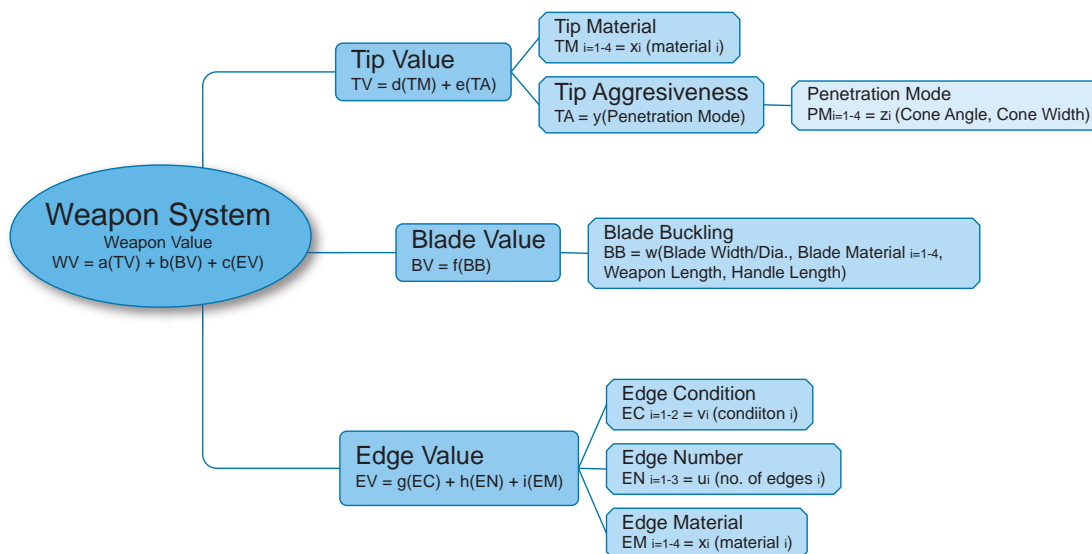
Weapon System
Weapon Value
WV = a(TV) + b(BV) + c(EV)

Tip Value
TV = d(TM) + e(TA)

Tip Material
TM $_{i=1\text{-}4}$ = $x_i$ (material $_i$)

Tip Aggresiveness
TA = y(Penetration Mode)

Penetration Mode
PM$_{i=1\text{-}4}$ = $z_i$ (Cone Angle, Cone Width)

Blade Value
BV = f(BB)

Blade Buckling
BB = w(Blade Width/Dia., Blade Material $_{i=1\text{-}4}$, Weapon Length, Handle Length)

Edge Value
EV = g(EC) + h(EN) + i(EM)

Edge Condition
EC $_{i=1\text{-}2}$ = $v_i$ (condiiton $_i$)

Edge Number
EN $_{i=1\text{-}3}$ = $u_i$ (no. of edges $_i$)

Edge Material
EM $_{i=1\text{-}4}$ = $x_i$ (material $_i$)